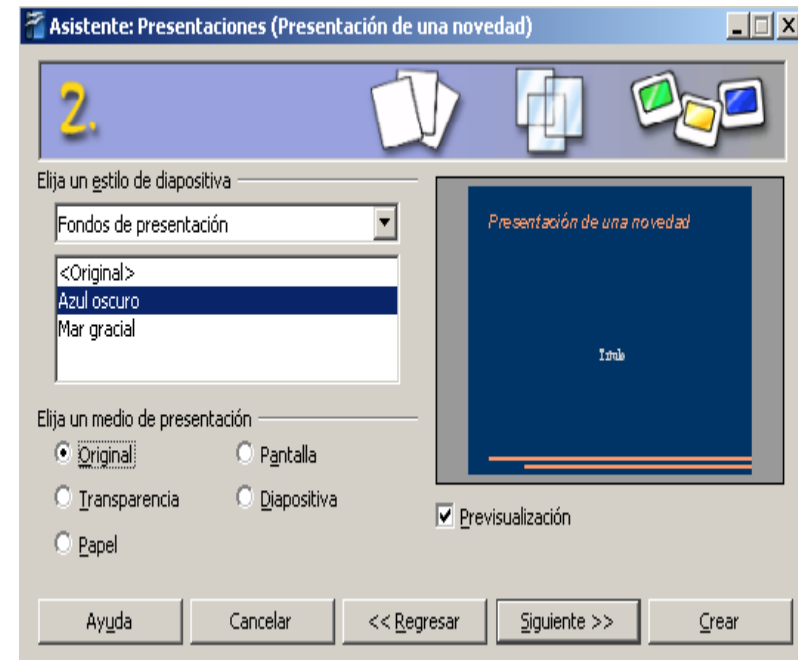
Asistente: Presentaciones (Presentación de una novedad)

2.

Elija un estilo de diapositiva

Fondos de presentación

<Original>
Azul oscuro
Mar gracial

Presentación de una novedad

Título

Elija un medio de presentación

Original

Pantalla

Transparencia

Diapositiva

Papel

Previsualización

Ayuda

Cancelar

<< Regresar

Siguiente >>

Crear